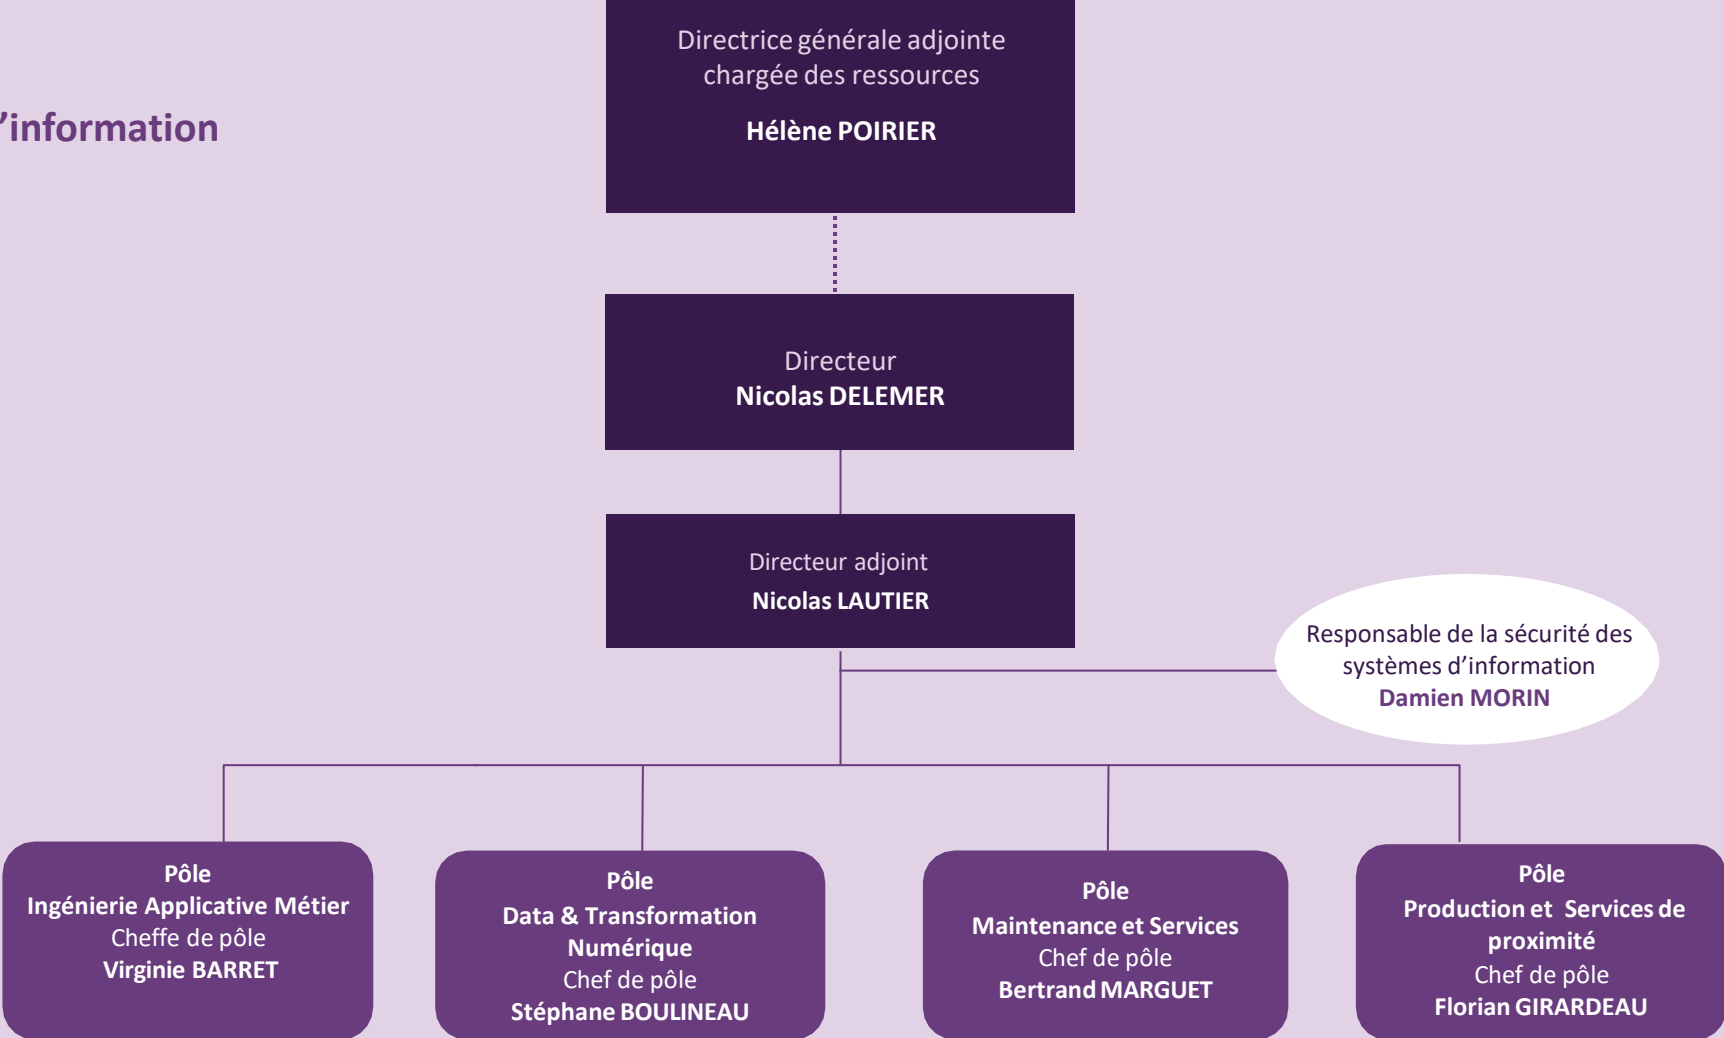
’information

Directrice générale adjointe chargée des ressources
Hélène POIRIER

Directeur
Nicolas DELEMER

Directeur adjoint
Nicolas LAUTIER

Responsable de la sécurité des systèmes d’information
Damien MORIN

Pôle
Ingénierie Applicative Métier
Cheffe de pôle
Virginie BARRET

Pôle
Data & Transformation Numérique
Chef de pôle
Stéphane BOULINEAU

Pôle
Maintenance et Services
Chef de pôle
Bertrand MARGUET

Pôle
Production et Services de proximité
Chef de pôle
Florian GIRARDEAU